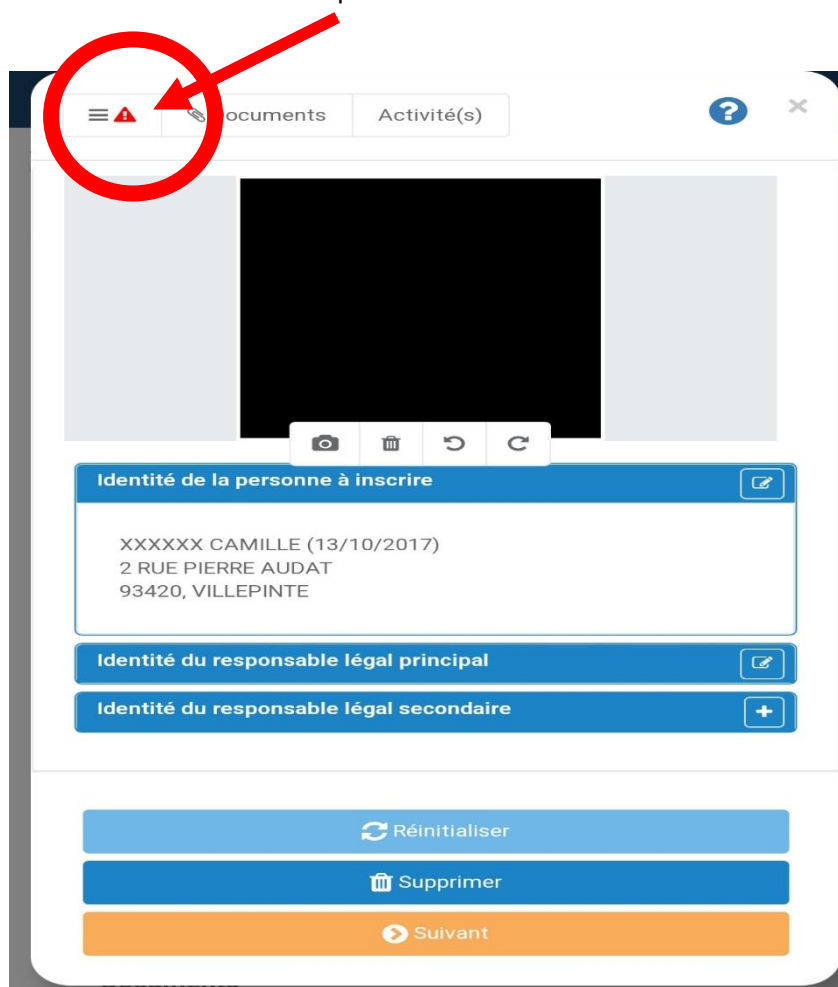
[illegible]ocuments

Activité(s)

?

×

Identité de la personne à inscrire

XXXXXX CAMILLE (13/10/2017)
2 RUE PIERRE AUDAT
93420, VILLEPINTE

Identité du responsable légal principal

Identité du responsable légal secondaire

+

Réinitialiser

Supprimer

Suivant